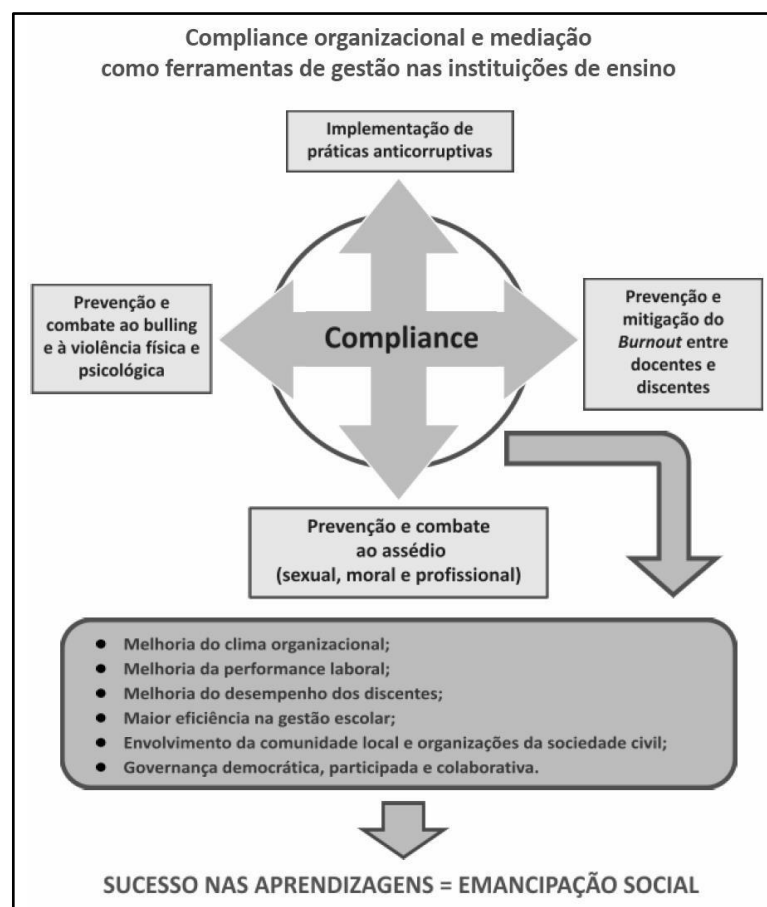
Compliance organizacional e mediação
como ferramentas de gestão nas instituições de ensino

Implementação de práticas anticorruptivas

Prevenção e combate ao bulling e à violência física e psicológica

Compliance

Prevenção e mitigação do *Burnout* entre docentes e discentes

Prevenção e combate ao assédio (sexual, moral e profissional)

- Melhoria do clima organizacional;
- Melhoria da performance laboral;
- Melhoria do desempenho dos discentes;
- Maior eficiência na gestão escolar;
- Envolvimento da comunidade local e organizações da sociedade civil;
- Governança democrática, participada e colaborativa.

SUCESSO NAS APRENDIZAGENS = EMANCIPAÇÃO SOCIAL